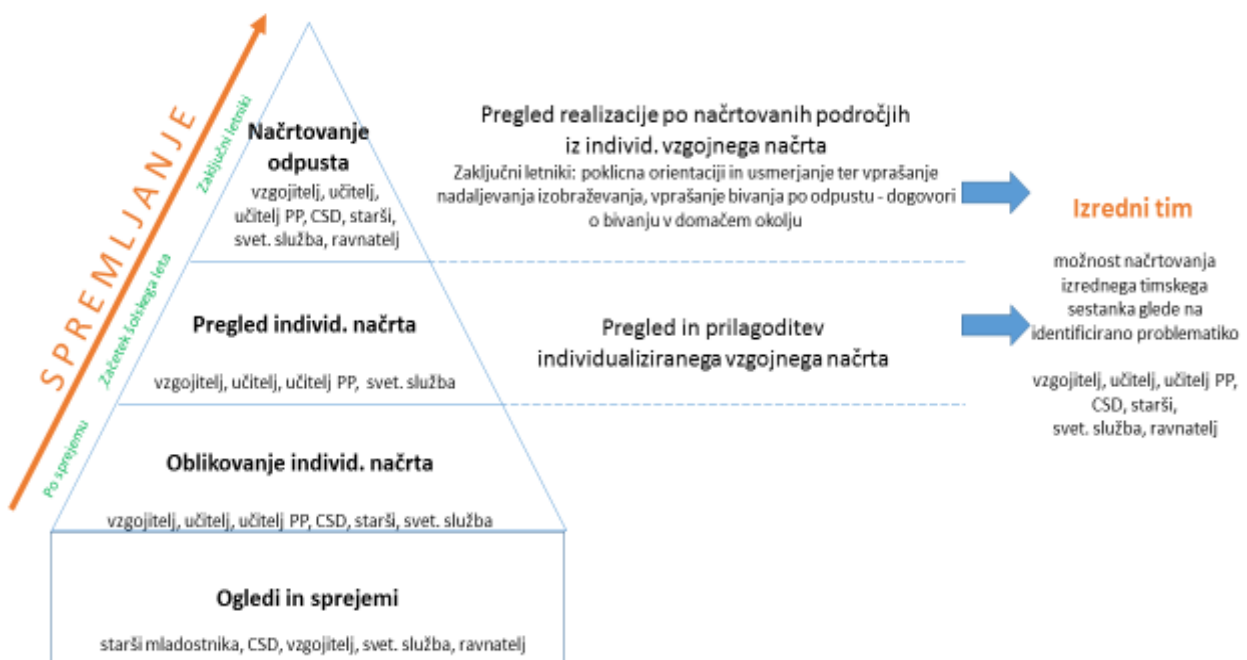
SPREMLJANJE

Zaključni letniki

Začetek šolskega leta

Po sprejemu

Načrtovanje odpusta

vzgojitelj, učitelj, učitelj PP, CSD, starši, svet. služba, ravnatelj

Pregled individ. načrta

vzgojitelj, učitelj, učitelj PP, svet. služba

Oblikovanje individ. načrta

vzgojitelj, učitelj, učitelj PP, CSD, starši, svet. služba

Ogledi in sprejemi

starši mladostnika, CSD, vzgojitelj, svet. služba, ravnatelj

Pregled realizacije po načrtovanih področjih iz individ. vzgojnega načrta

Zaključni letniki: poklicna orientaciji in usmerjanje ter vprašanje nadaljevanja izobraževanja, vprašanje bivanja po odpustu - dogovori o bivanju v domačem okolju

Pregled in prilagoditev individualiziranega vzgojnega načrta

Izredni tim

možnost načrtovanja izrednega timskega sestanka glede na identificirano problematiko

vzgojitelj, učitelj, učitelj PP, CSD, starši, svet. služba, ravnatelj